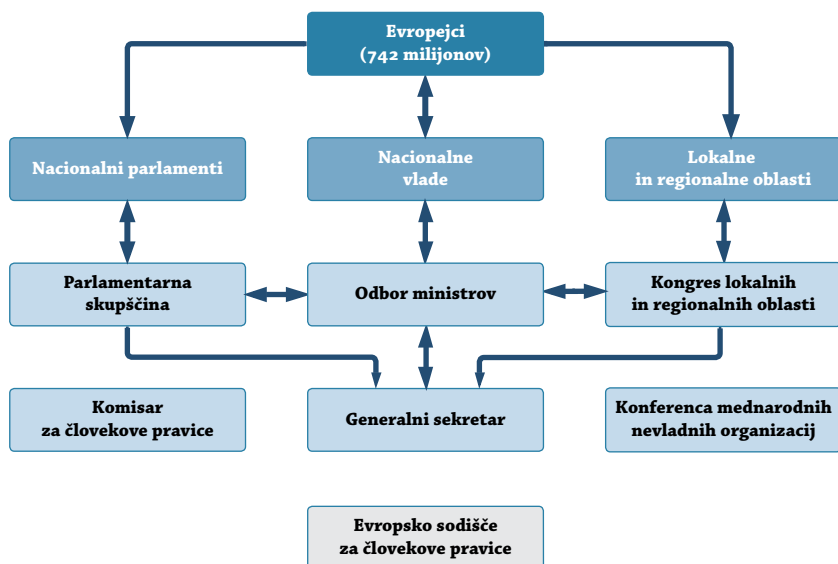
Evropejci
(742 milijonov)

Nacionalni parlamenti

Nacionalne vlade

Lokalne in regionalne oblasti

Parlamentarna skupščina

Odbor ministrov

Kongres lokalnih in regionalnih oblasti

Komisar za človekove pravice

Generalni sekretar

Konferenca mednarodnih nevladnih organizacij

Evropsko sodišče za človekove pravice